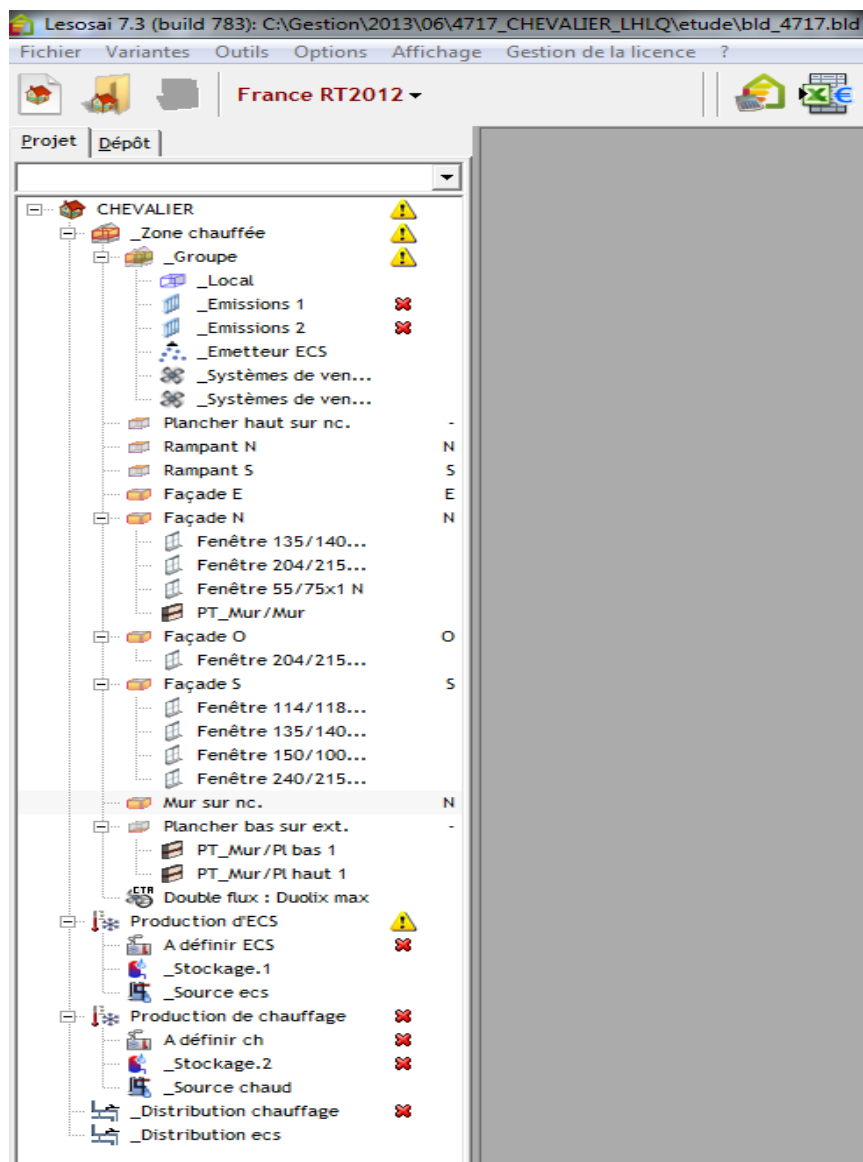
Lesosai 7.3 (build 783): C:\Gestion\2013\06\4717_CHEVALIER_LHLQ\etude\bld_4717.bld

Fichier Variantes Outils Options Affichage Gestion de la licence ?

France RT2012

Projet Dépôt

CHEVALIER
_Zone chauffée
_Groupe
_Local
_Emissions 1
_Emissions 2
_Emetteur ECS
_Systèmes de ven...
_Systèmes de ven...
Plancher haut sur nc. -
Rampant N N
Rampant S S
Façade E E
Façade N N
Fenêtre 135/140...
Fenêtre 204/215...
Fenêtre 55/75x1 N
PT_Mur/Mur
Façade O O
Fenêtre 204/215...
Façade S S
Fenêtre 114/118...
Fenêtre 135/140...
Fenêtre 150/100...
Fenêtre 240/215...
Mur sur nc. N
Plancher bas sur ext. -
PT_Mur/Pl bas 1
PT_Mur/Pl haut 1
CTA
Double flux : Duolix max
Production d'ECS
A définir ECS
_Stockage.1
_Source ecs
Production de chauffage
A définir ch
_Stockage.2
_Source chaud
_Distribution chauffage
_Distribution ecs